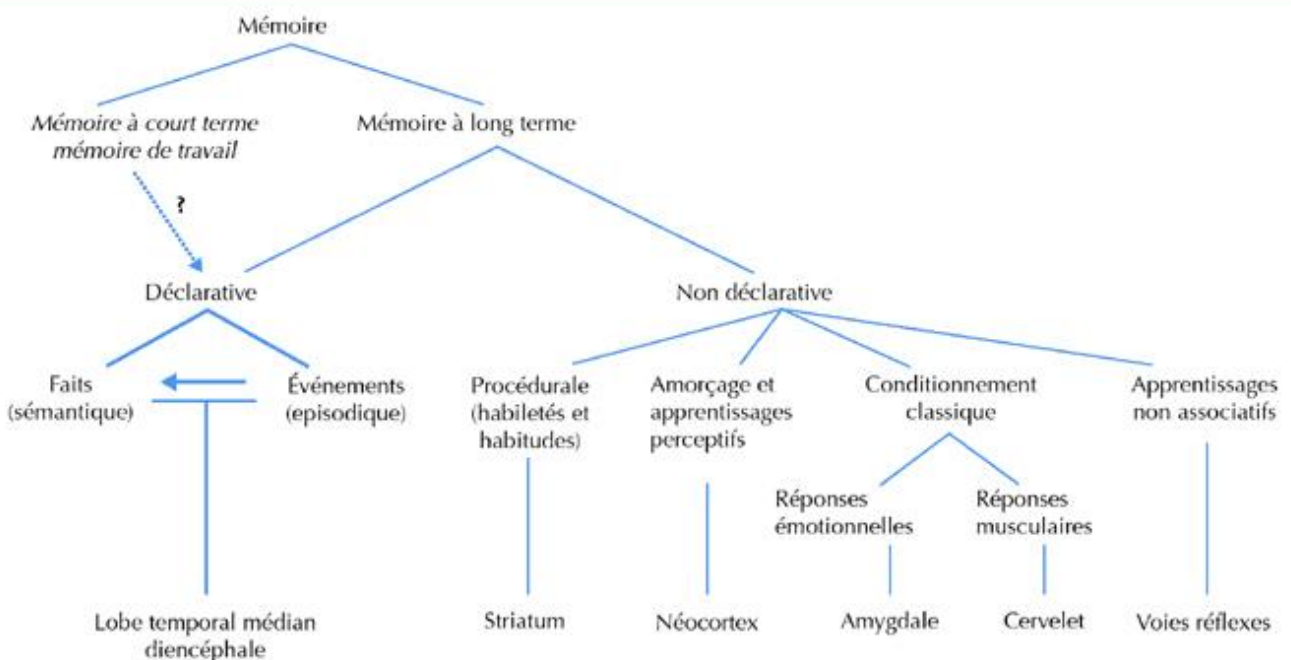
Mémoire

Mémoire à court terme mémoire de travail

Mémoire à long terme

?

Déclarative

Non déclarative

Faits (sémantique)

Événements (episodique)

Procédurale (habiletés et habitudes)

Amorçage et apprentissages perceptifs

Conditionnement classique

Apprentissages non associatifs

Réponses émotionnelles

Réponses musculaires

Lobe temporal médian diencéphale

Striatum

Néocortex

Amygdale

Cervelet

Voies réflexes